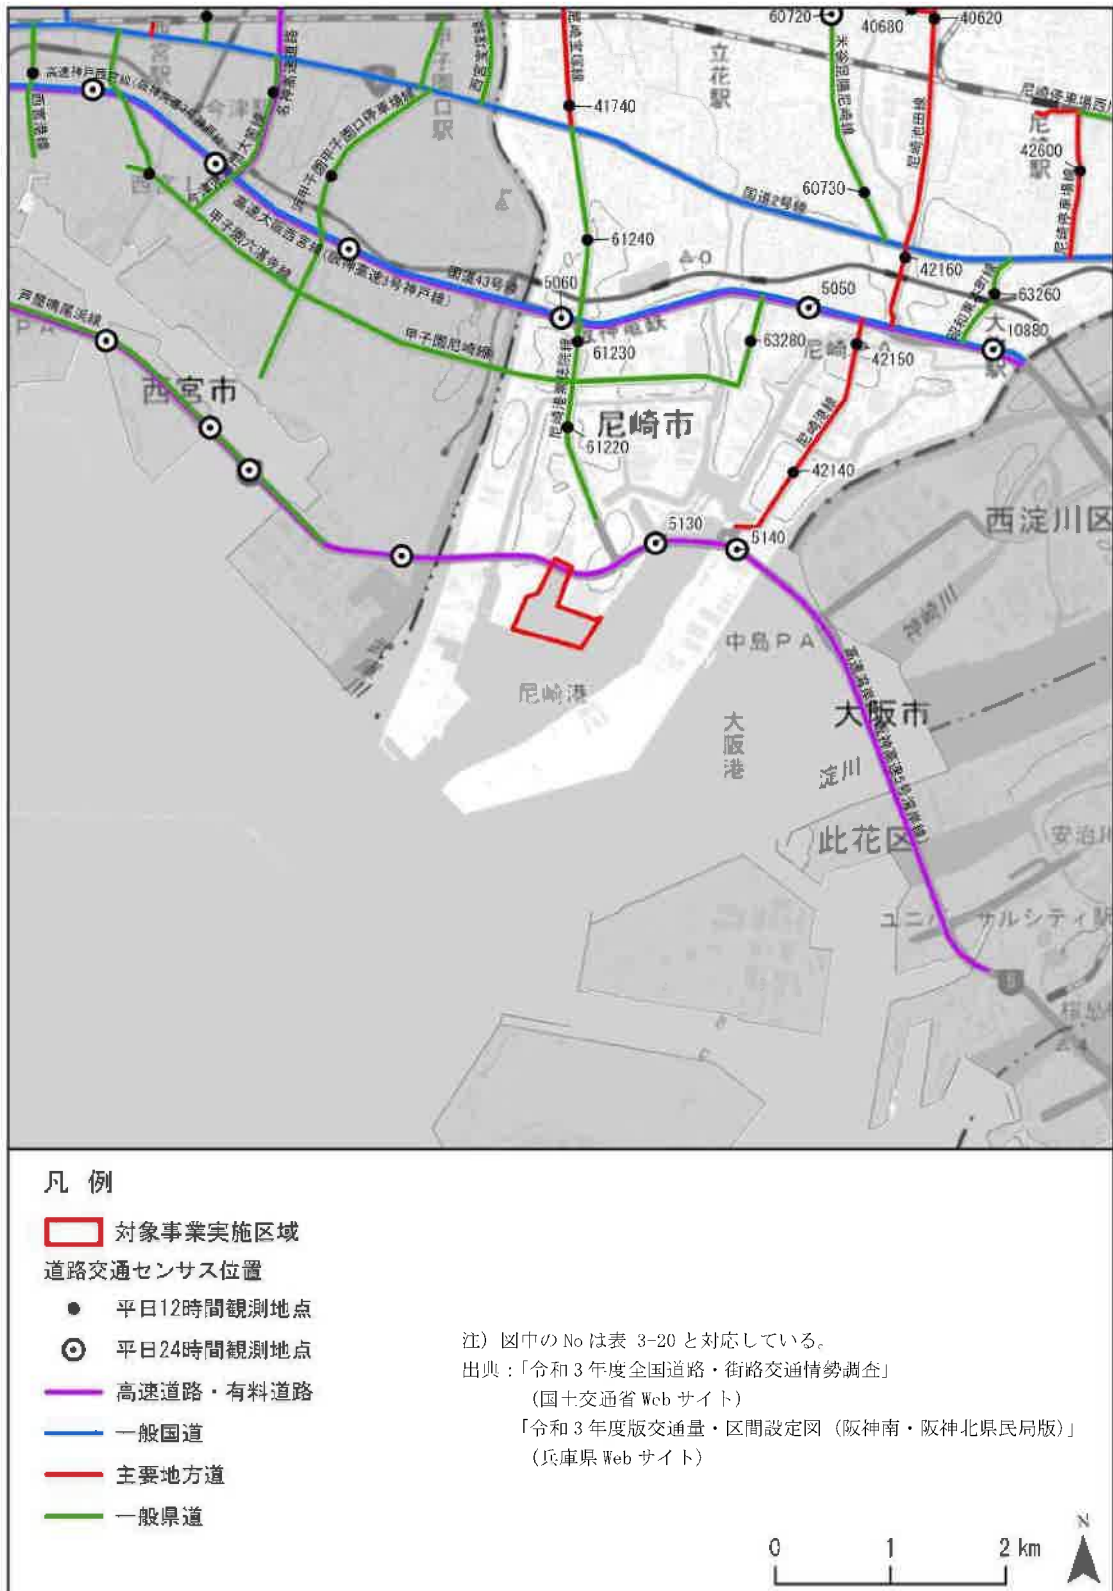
60720
40680
40620
41740
立花駅
尼崎停車場西
尼崎駅
42600
60730
国道2号線
61240
42160
63260
5060
5050
国道43号線
10880
61230
63280
尼崎
42150
阪神電鉄
大阪駅
西宮市
尼崎市
61220
42140
西淀川区
5130
5140
中島PA
尼崎港
大阪港
大阪市
淀川
此花区
ユニバーサルシティ駅
安治川
桜島
甲子園口駅
西宮駅
高速神戸西宮線
甲子園尼崎線
芦屋鳴尾浜線
西宮港線
高速大阪西宮線
阪神高速3号神戸線
高速湾岸線
米谷昆陽尼崎線
尼崎池田線
尼崎宝塚線
尼崎港線

凡 例
対象事業実施区域
道路交通センサス位置
平日12時間観測地点
平日24時間観測地点
高速道路・有料道路
一般国道
主要地方道
一般県道

注）図中のNoは表 3-20 と対応している。
出典：「令和3年度全国道路・街路交通情勢調査」
（国土交通省 Web サイト）
「令和3年度版交通量・区間設定図（阪神南・阪神北県民局版）」
（兵庫県 Web サイト）

0 1 2 km
N